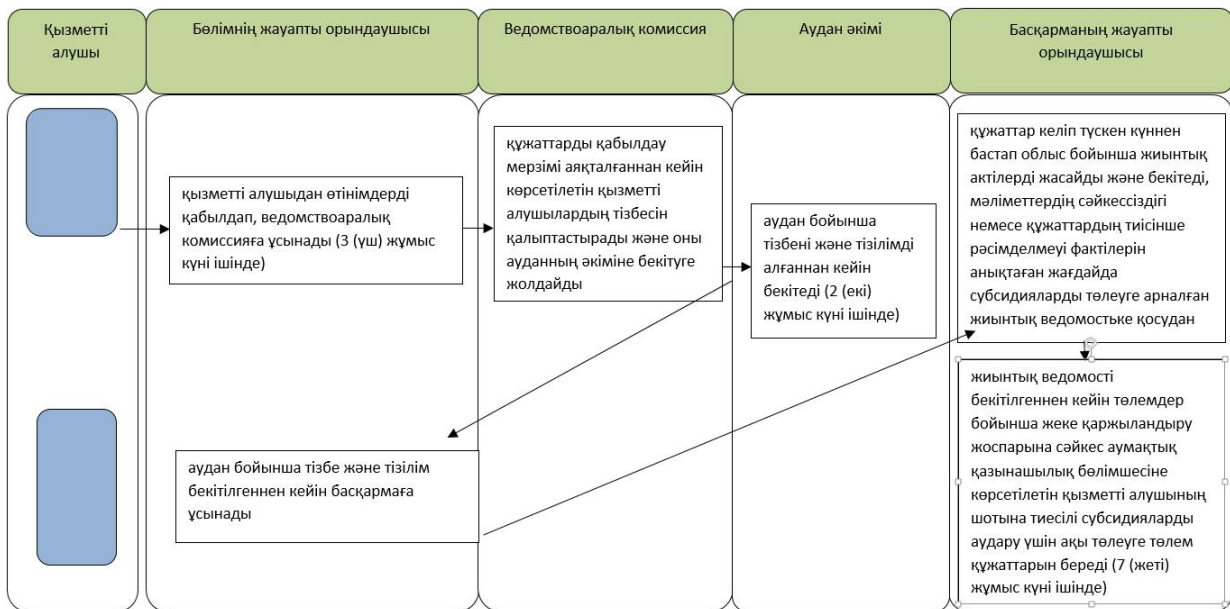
Қызметті алушы

Бөлімнің жауапты орындаушысы

Ведомствоаралық комиссия

Аудан әкімі

Басқарманың жауапты орындаушысы

қызметті алушыдан өтінімдерді қабылдап, ведомствоаралық комиссияға ұсынады (3 (үш) жұмыс күні ішінде)

құжаттарды қабылдау мерзімі аяқталғаннан кейін көрсетілетін қызметті алушылардың тізбесін қалыптастырады және оны ауданның әкіміне бекітуге жолдайды

аудан бойынша тізбені және тізілімді алғаннан кейін бекітеді (2 (екі) жұмыс күні ішінде)

құжаттар келіп түскен күннен бастап облыс бойынша жиынтық актілерді жасайды және бекітеді, мәліметтердің сәйкессіздігі немесе құжаттардың тиісінше рәсімделмеуі фактілерін анықтаған жағдайда субсидияларды төлеуге арналған жиынтық ведомостьке қосудан

аудан бойынша тізбе және тізілім бекітілгеннен кейін басқармаға ұсынады

жиынтық ведомості бекітілгеннен кейін төлемдер бойынша жеке қаржыландыру жоспарына сәйкес аумақтық қазынашылық бөлімшесіне көрсетілетін қызметті алушының шотына тиесілі субсидияларды аудару үшін ақы төлеуге төлем құжаттарын береді (7 (жеті) жұмыс күні ішінде)